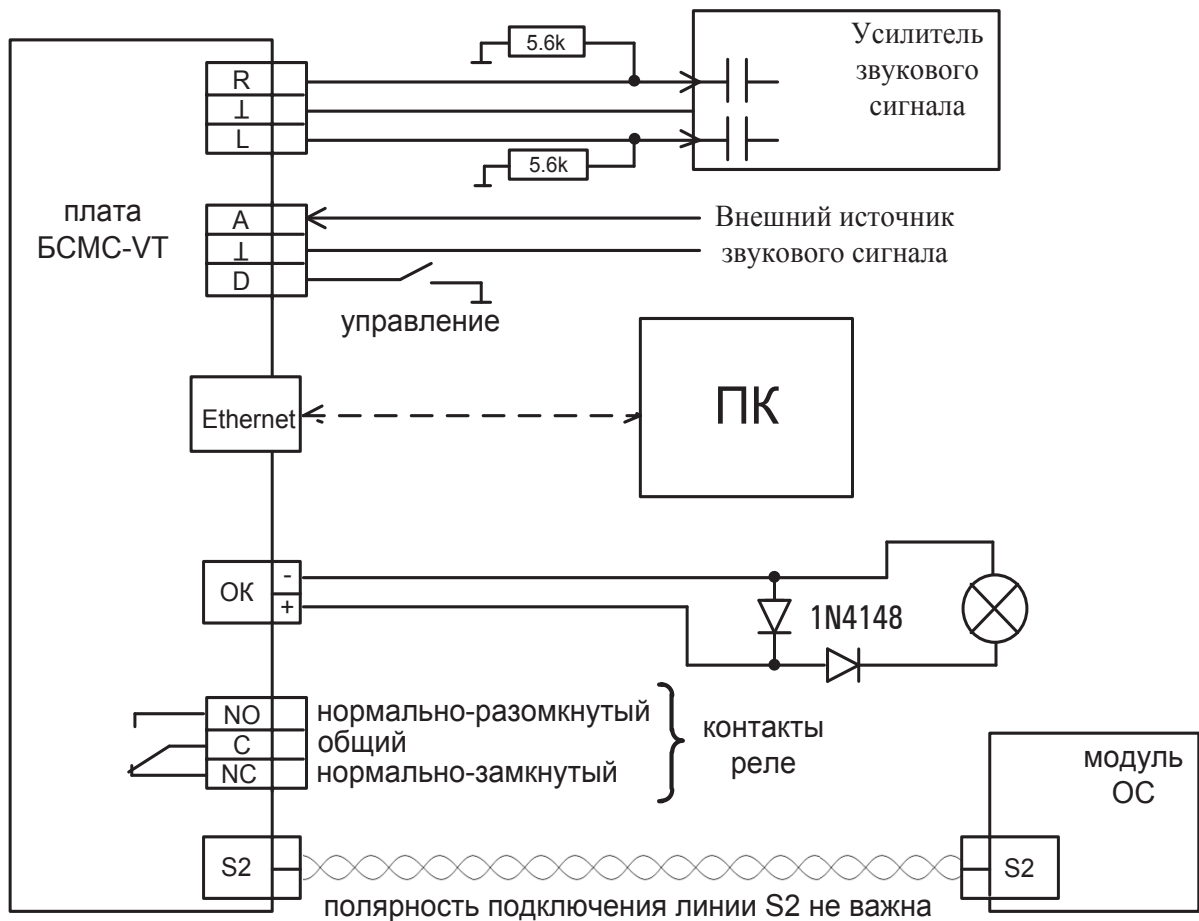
5.6k

Усилитель звукового сигнала

R
⊥
L

5.6k

плата БСМС-VT

A
⊥
D

Внешний источник звукового сигнала

управление

Ethernet

ПК

ОК
-
+

1N4148

NO
C
NC

нормально-разомкнутый
общий
нормально-замкнутый

контакты реле

модуль ОС

S2

S2

полярность подключения линии S2 не важна